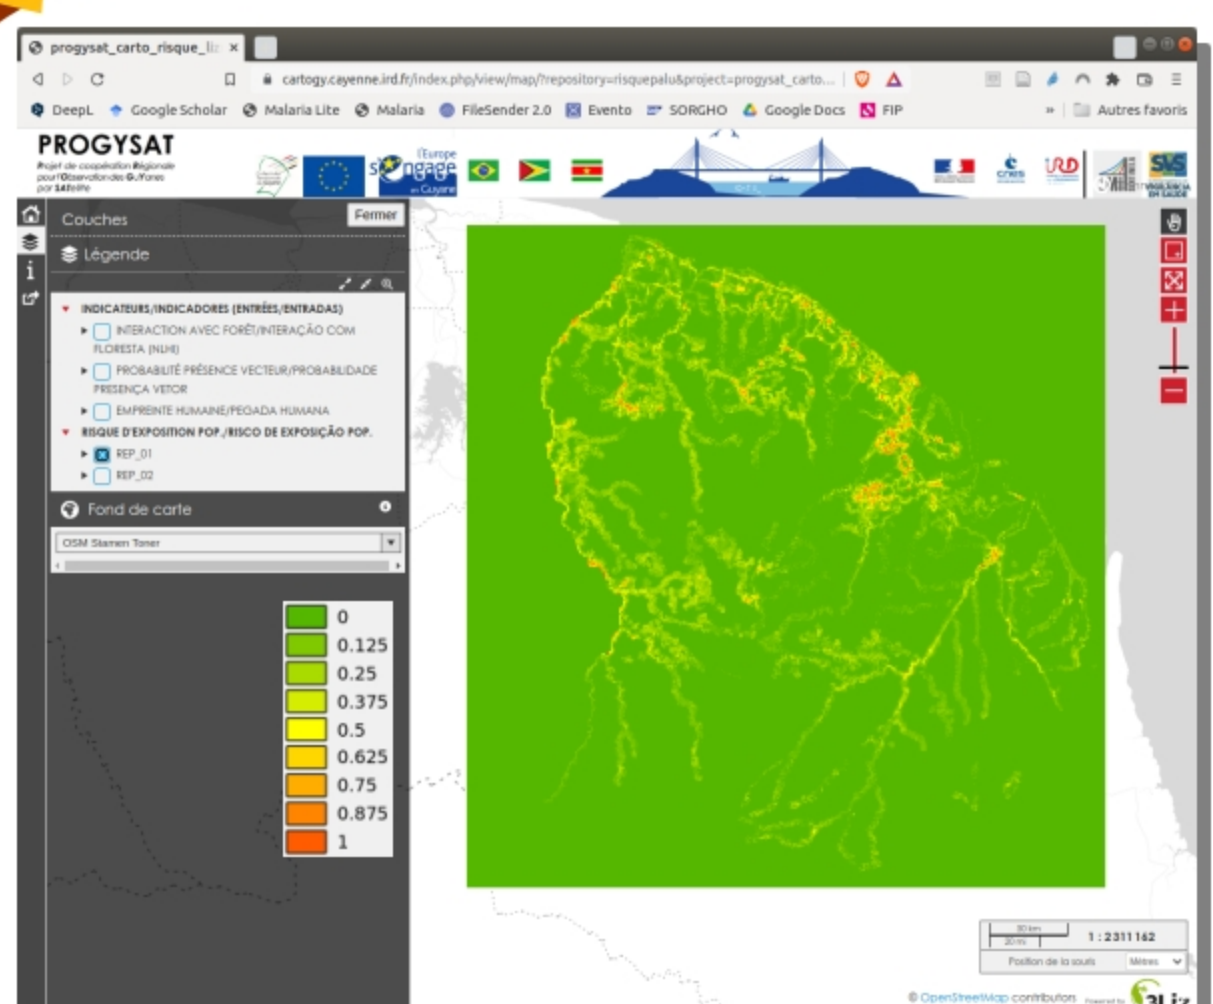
progysat_carto_risque_li ×

cartogy.cayenne.ird.fr/index.php/view/map/?repository=risquepalu&project=progysat_carto...

DeepL Google Scholar Malaria Lite Malaria FileSender 2.0 Evento SORGHO Google Docs FIP » Autres favoris

PROGYSAT
Projet de coopération Régionale pour l'Observation des Guyanes par SATellite

l'Europe s'engage en Guyane

Couches Fermer

Légende

INDICATEURS/INDICADORES (ENTRÉES/ENTRADAS)
INTERACTION AVEC FORÊT/INTERAÇÃO COM FLORESTA (NLHI)
PROBABILITÉ PRÉSENCE VECTEUR/PROBABILIDADE PRESENÇA VETOR
EMPREINTE HUMAINE/PEGADA HUMANA
RISQUE D'EXPOSITION POP./RISCO DE EXPOSIÇÃO POP.
REP_01
REP_02

Fond de carte

OSM Stamen Toner

0
0.125
0.25
0.375
0.5
0.625
0.75
0.875
1

50 km
20 mi
1 : 2311162

Position de la souris Mètres

© OpenStreetMap contributors